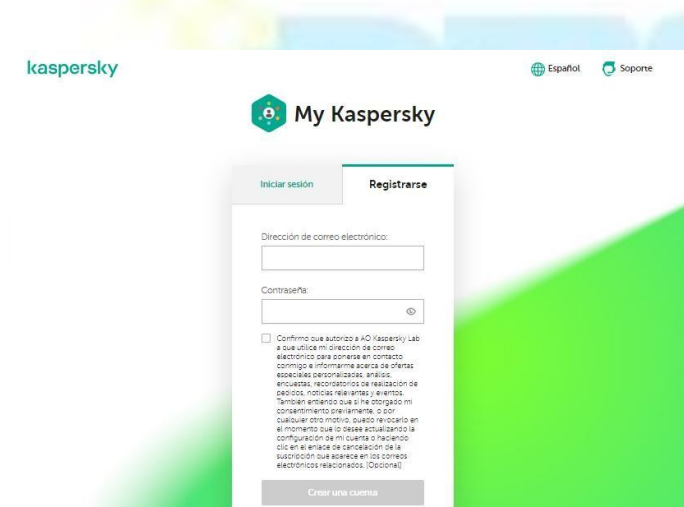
kaspersky

Español Soporte

My Kaspersky

Iniciar sesión

Registrarse

Dirección de correo electrónico:

Contraseña:

Confirmo que autorizo a AO Kaspersky Lab a que utilice mi dirección de correo electrónico para ponerse en contacto conmigo e informarme acerca de ofertas especiales personalizadas, análisis, encuestas, recordatorios de realización de pedidos, noticias relevantes y eventos. También entiendo que si he otorgado mi consentimiento previamente, o por cualquier otro motivo, puedo revocarlo en el momento que lo desee actualizando la configuración de mi cuenta o haciendo clic en el enlace de cancelación de la suscripción que aparece en los correos electrónicos relacionados. [Opcional]

Crear una cuenta